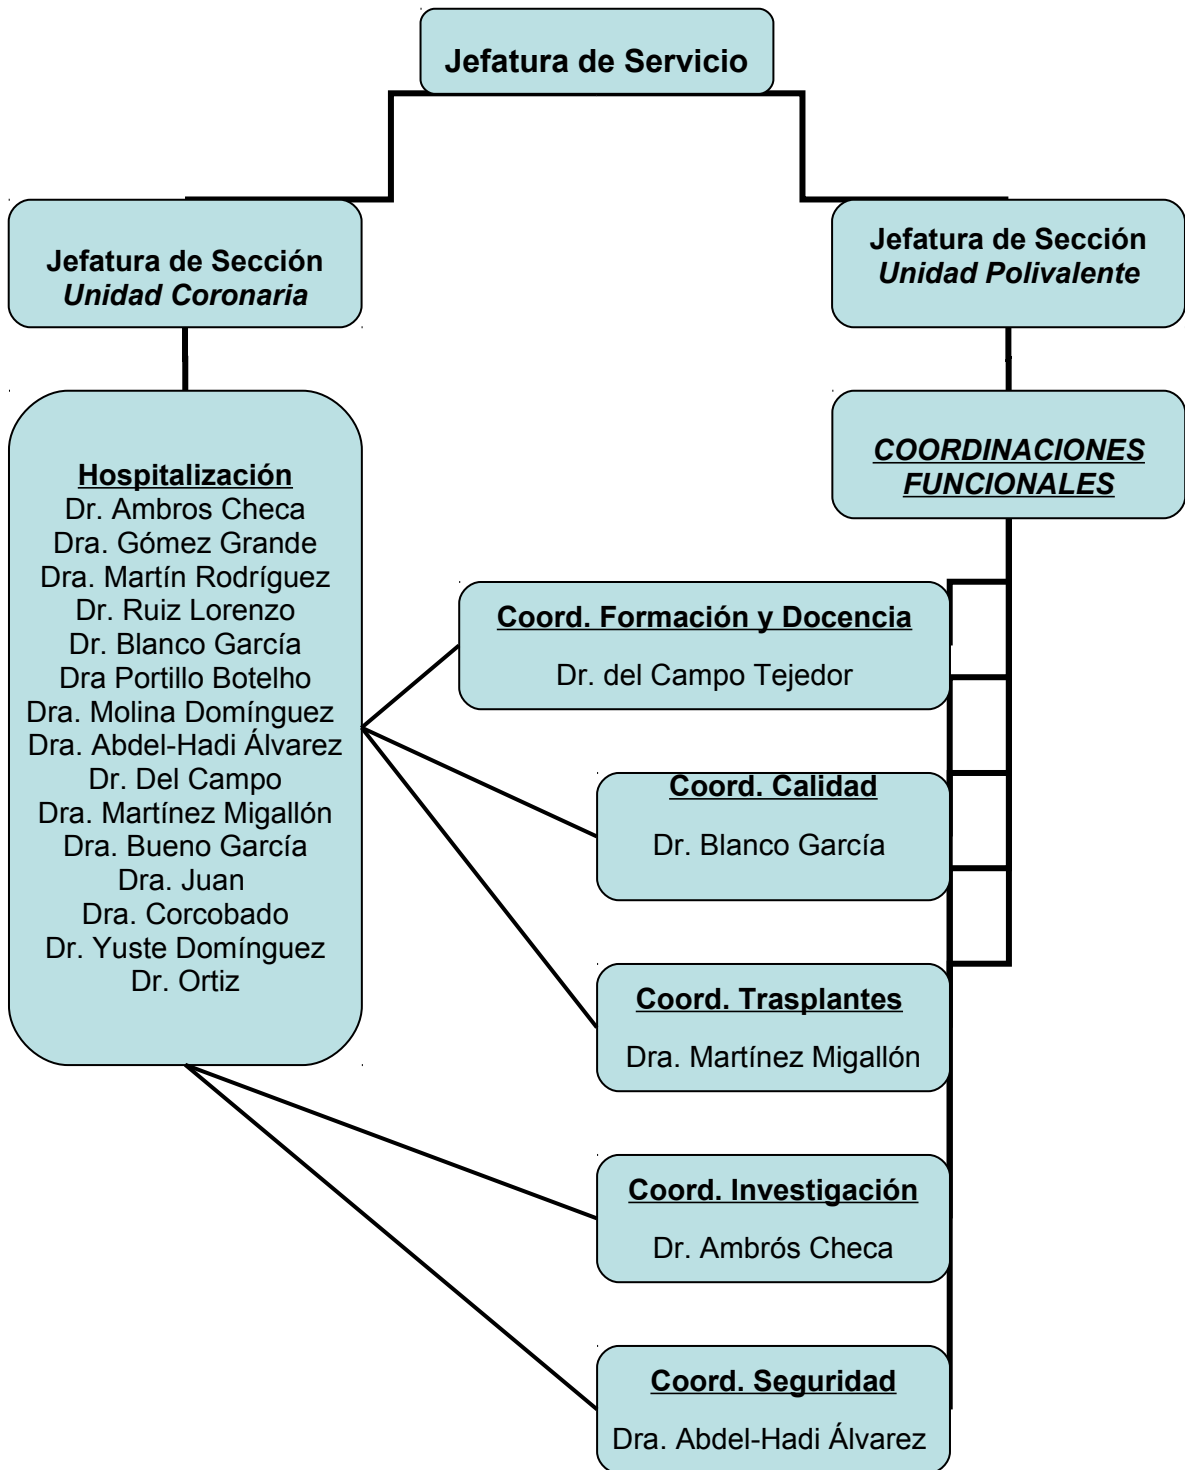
Jefatura de Servicio

Jefatura de Sección
Unidad Coronaria

Jefatura de Sección
Unidad Polivalente

Hospitalización
Dr. Ambros Checa
Dra. Gómez Grande
Dra. Martín Rodríguez
Dr. Ruiz Lorenzo
Dr. Blanco García
Dra Portillo Botelho
Dra. Molina Domínguez
Dra. Abdel-Hadi Álvarez
Dr. Del Campo
Dra. Martínez Migallón
Dra. Bueno García
Dra. Juan
Dra. Corcobado
Dr. Yuste Domínguez
Dr. Ortiz

COORDINACIONES FUNCIONALES

Coord. Formación y Docencia
Dr. del Campo Tejedor

Coord. Calidad
Dr. Blanco García

Coord. Trasplantes
Dra. Martínez Migallón

Coord. Investigación
Dr. Ambrós Checa

Coord. Seguridad
Dra. Abdel-Hadi Álvarez